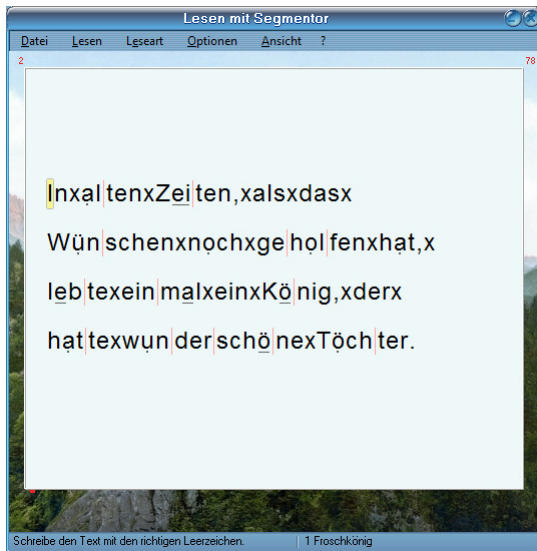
Lesen mit Segmentor

Datei Lesen Leseart Optionen Ansicht ?

2

78

Inxal tenxZeiten,xalsxdasx

Wünschenxnochxgeholfenxhat,x

lebtexeinmalxeinxKönig,xderx

hattexwunderschönexTöchter.

Schreibe den Text mit den richtigen Leerzeichen.

1 Froschkönig